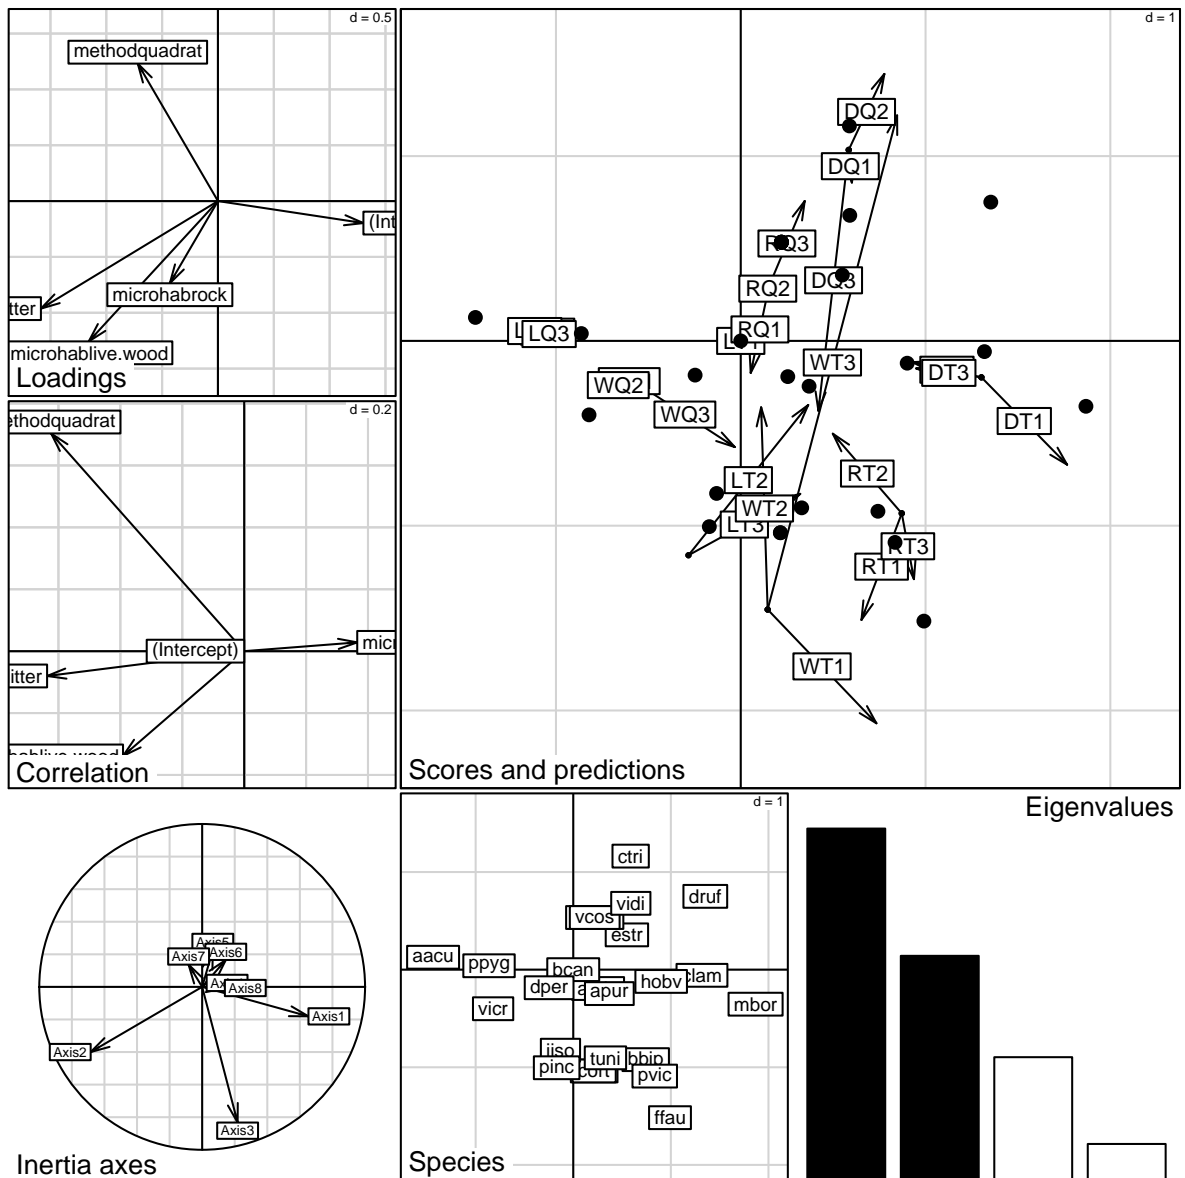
d = 0.5
methodquadrat
(Int
microhabrock
itter
microhablive.wood
Loadings

d = 0.2
ethodquadrat
(Intercept)
micr
itter
hablive.wood
Correlation

d = 1
DQ2
DQ1
RQ3
RQ2
DQ3
LQ3
RQ1
LT1
WT3
DT3
WQ2
WQ3
DT1
RT2
LT2
WT2
LT3
RT3
RT1
WT1
Scores and predictions

Axis5
Axis7
Axis6
Axis4
Axis8
Axis1
Axis2
Axis3
Inertia axes

d = 1
ctri
druf
vidi
vcos
estr
aacu
ppyg
bcan
clam
dper
apur
hobv
mbor
vicr
iiso
tuni
bbip
pinc
cort
pvic
ffau
Species

Eigenvalues